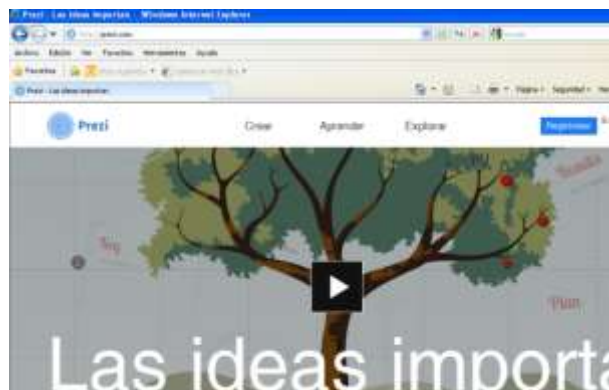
Prezi - Las ideas importan - Windows Internet Explorer

http://prezi.com

Archivo Edición Ver Favoritos Herramientas Ayuda

Favoritos

Prezi - Las ideas importan

Página Seguridad

Prezi

Crear Aprender Explorar

Registrarse

Try

Plan

Las ideas import